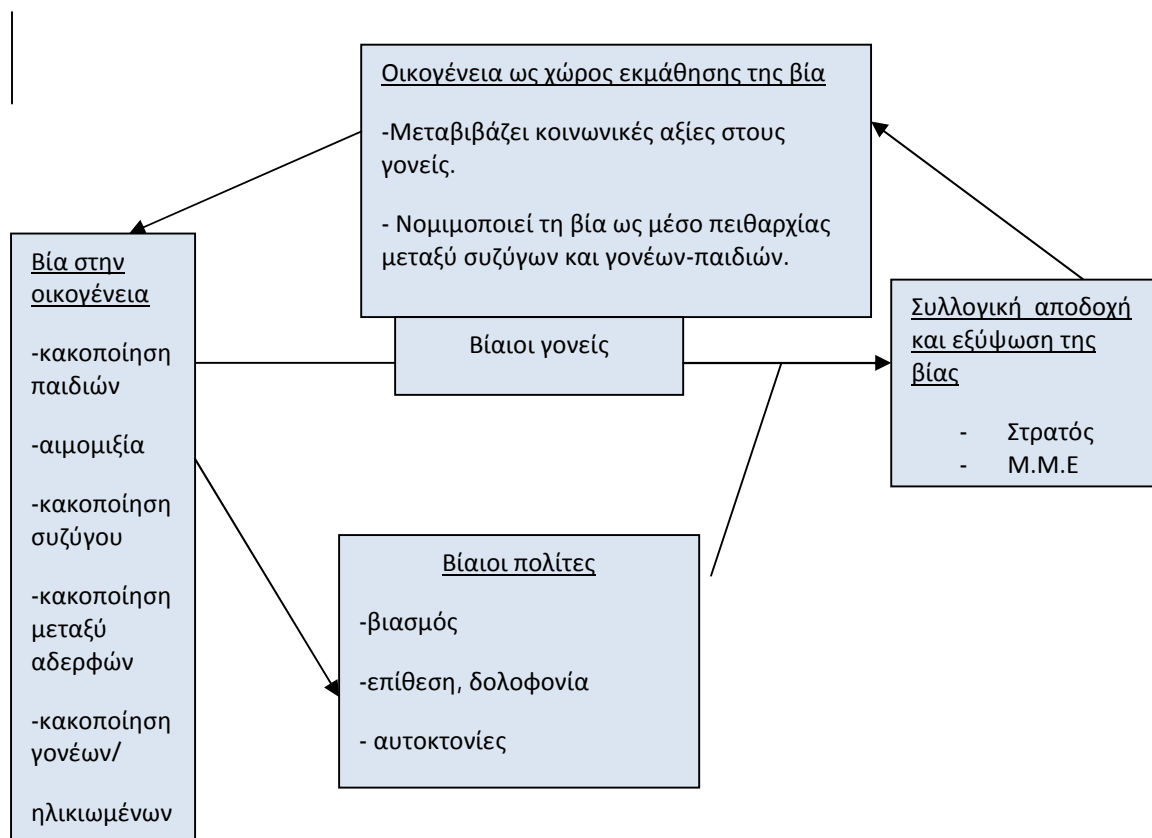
Οικογένεια ως χώρος εκμάθησης της βία

-Μεταβιβάζει κοινωνικές αξίες στους γονείς.

- Νομιμοποιεί τη βία ως μέσο πειθαρχίας μεταξύ συζύγων και γονέων-παιδιών.

Βία στην οικογένεια

-κακοποίηση παιδιών

-αιμομιξία

-κακοποίηση συζύγου

-κακοποίηση μεταξύ αδερφών

-κακοποίηση γονέων/

ηλικιωμένων

Βίαιοι γονείς

Συλλογική αποδοχή και εξύψωση της βίας

- Στρατός
- Μ.Μ.Ε

Βίαιοι πολίτες

-βιασμός

-επίθεση, δολοφονία

- αυτοκτονίες